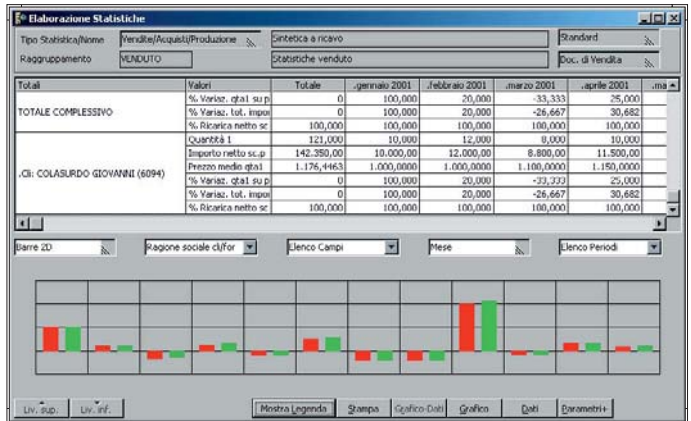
Elaborazione Statistiche

Tipo Statistica/Nome | Vendite/Acquisti/Produzione | Sintetica a ricavo | Standard

Raggruppamento | VENDUTO | Statistiche venduto | Doc. di Vendita

| Totali | Valori | Totale | .gennaio 2001 | .febbraio 2001 | .marzo 2001 | .aprile 2001 | .ma |
|---|---|---|---|---|---|---|---|
| TOTALE COMPLESSIVO | % Variaz. qta1 su p | 0 | 100,000 | 20,000 | -33,333 | 25,000 | |
| | % Variaz. tot. impor | 0 | 100,000 | 100,000 | -26,667 | 30,682 | |
| | % Ricarica netto sc | 100,000 | 100,000 | 100,000 | 100,000 | 100,000 | |
| .Cli: COLASURDO GIOVANNI (6094) | Quantità 1 | 121,000 | 10,000 | 12,000 | 8,000 | 10,000 | |
| | Importo netto sc.p | 142.350,00 | 10.000,00 | 12.000,00 | 8.800,00 | 11.500,00 | |
| | Prezzo medio qta1 | 1.176,4463 | 1.000,0000 | 1.000,0000 | 1.100,0000 | 1.150,0000 | |
| | % Variaz. qta1 su p | 0 | 100,000 | 20,000 | -33,333 | 25,000 | |
| | % Variaz. tot. impor | 0 | 100,000 | 100,000 | -26,667 | 30,682 | |
| | % Ricarica netto sc | 100,000 | 100,000 | 100,000 | 100,000 | 100,000 | |

Barre 2D | Ragione sociale cli/for | Elenco Campi | Mese | Elenco Periodi

Liv. sup. | Liv. inf. | Mostra Legenda | Stampa | Grafico-Dati | Grafico | Dati | Parametri+